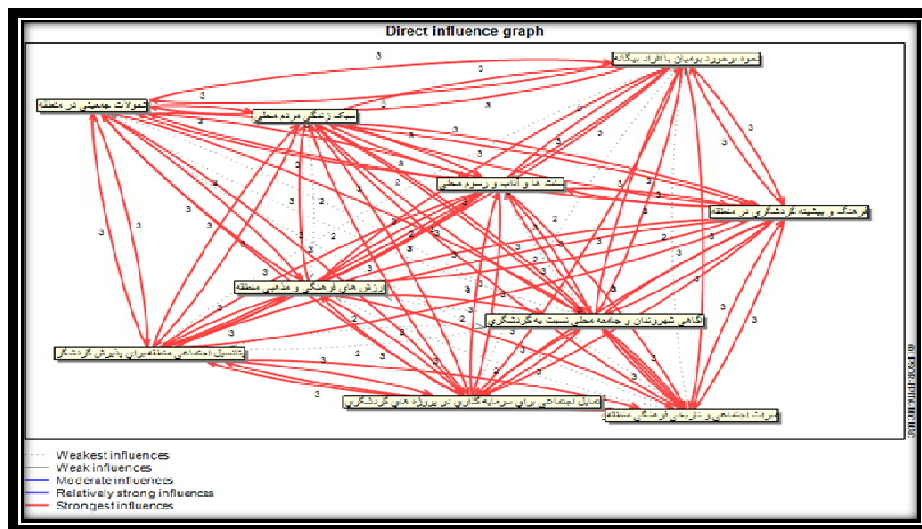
Direct influence graph

نحوه برخورد بومیان با افراد بیگانه

تحولات جمعیتی در منطقه

سبک زندگی مردم محلی

سنت ها و آداب و رسوم محلی

فرهنگ و پیشینه گردشگری در منطقه

ارزش های فرهنگی و مذهبی منطقه

آگاهی شهروندان و جامعه محلی نسبت به گردشگری

پتانسیل اجتماعی منطقه برای پذیرش گردشگر

تمایل اجتماعی برای سرمایه گذاری در پروژه های گردشگری

میراث اجتماعی و تاریخی فرهنگی منطقه

3 3 3 3 2 3 3 2 3 3 2 3 3 3 2 2 3 3 2 3 3 3 2 3 3 3 3 2 3 3 2 3 3 3 3 2 3 2 3 3 3 3 3 3 3 3 3 2 3 3 3 3 3 3 3 3 3 3 1 3

Weakest influences
Weak influences
Moderate influences
Relatively strong influences
Strongest influences

© LIPSOR-EPITA-MICMAC